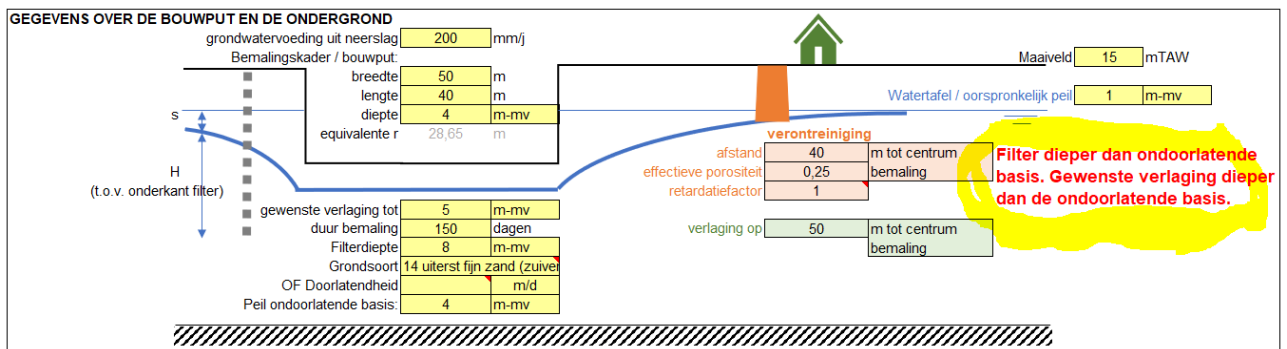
GEGEVENS OVER DE BOUWPUT EN DE ONDERGROND

grondwatervoeding uit neerslag | 200 | mm/j

Bemalingskader / bouwput:

breedte | 50 | m
lengte | 40 | m
diepte | 4 | m-mv
equivalente r | 28,65 | m

Maaiveld | 15 | mTAW

Watertafel / oorspronkelijk peil | 1 | m-mv

s

H
(t.o.v. onderkant filter)

verontreiniging

afstand | 40 | m tot centrum
effectieve porositeit | 0,25 | bemaling
retardatiefactor | 1

Filter dieper dan ondoorlatende basis. Gewenste verlaging dieper dan de ondoorlatende basis.

gewenste verlaging tot | 5 | m-mv
duur bemaling | 150 | dagen
Filterdiepte | 8 | m-mv
Grondsoort | 14 uiterst fijn zand (zuiver
OF Doorlatendheid | | m/d
Peil ondoorlatende basis: | 4 | m-mv

verlaging op | 50 | m tot centrum bemaling